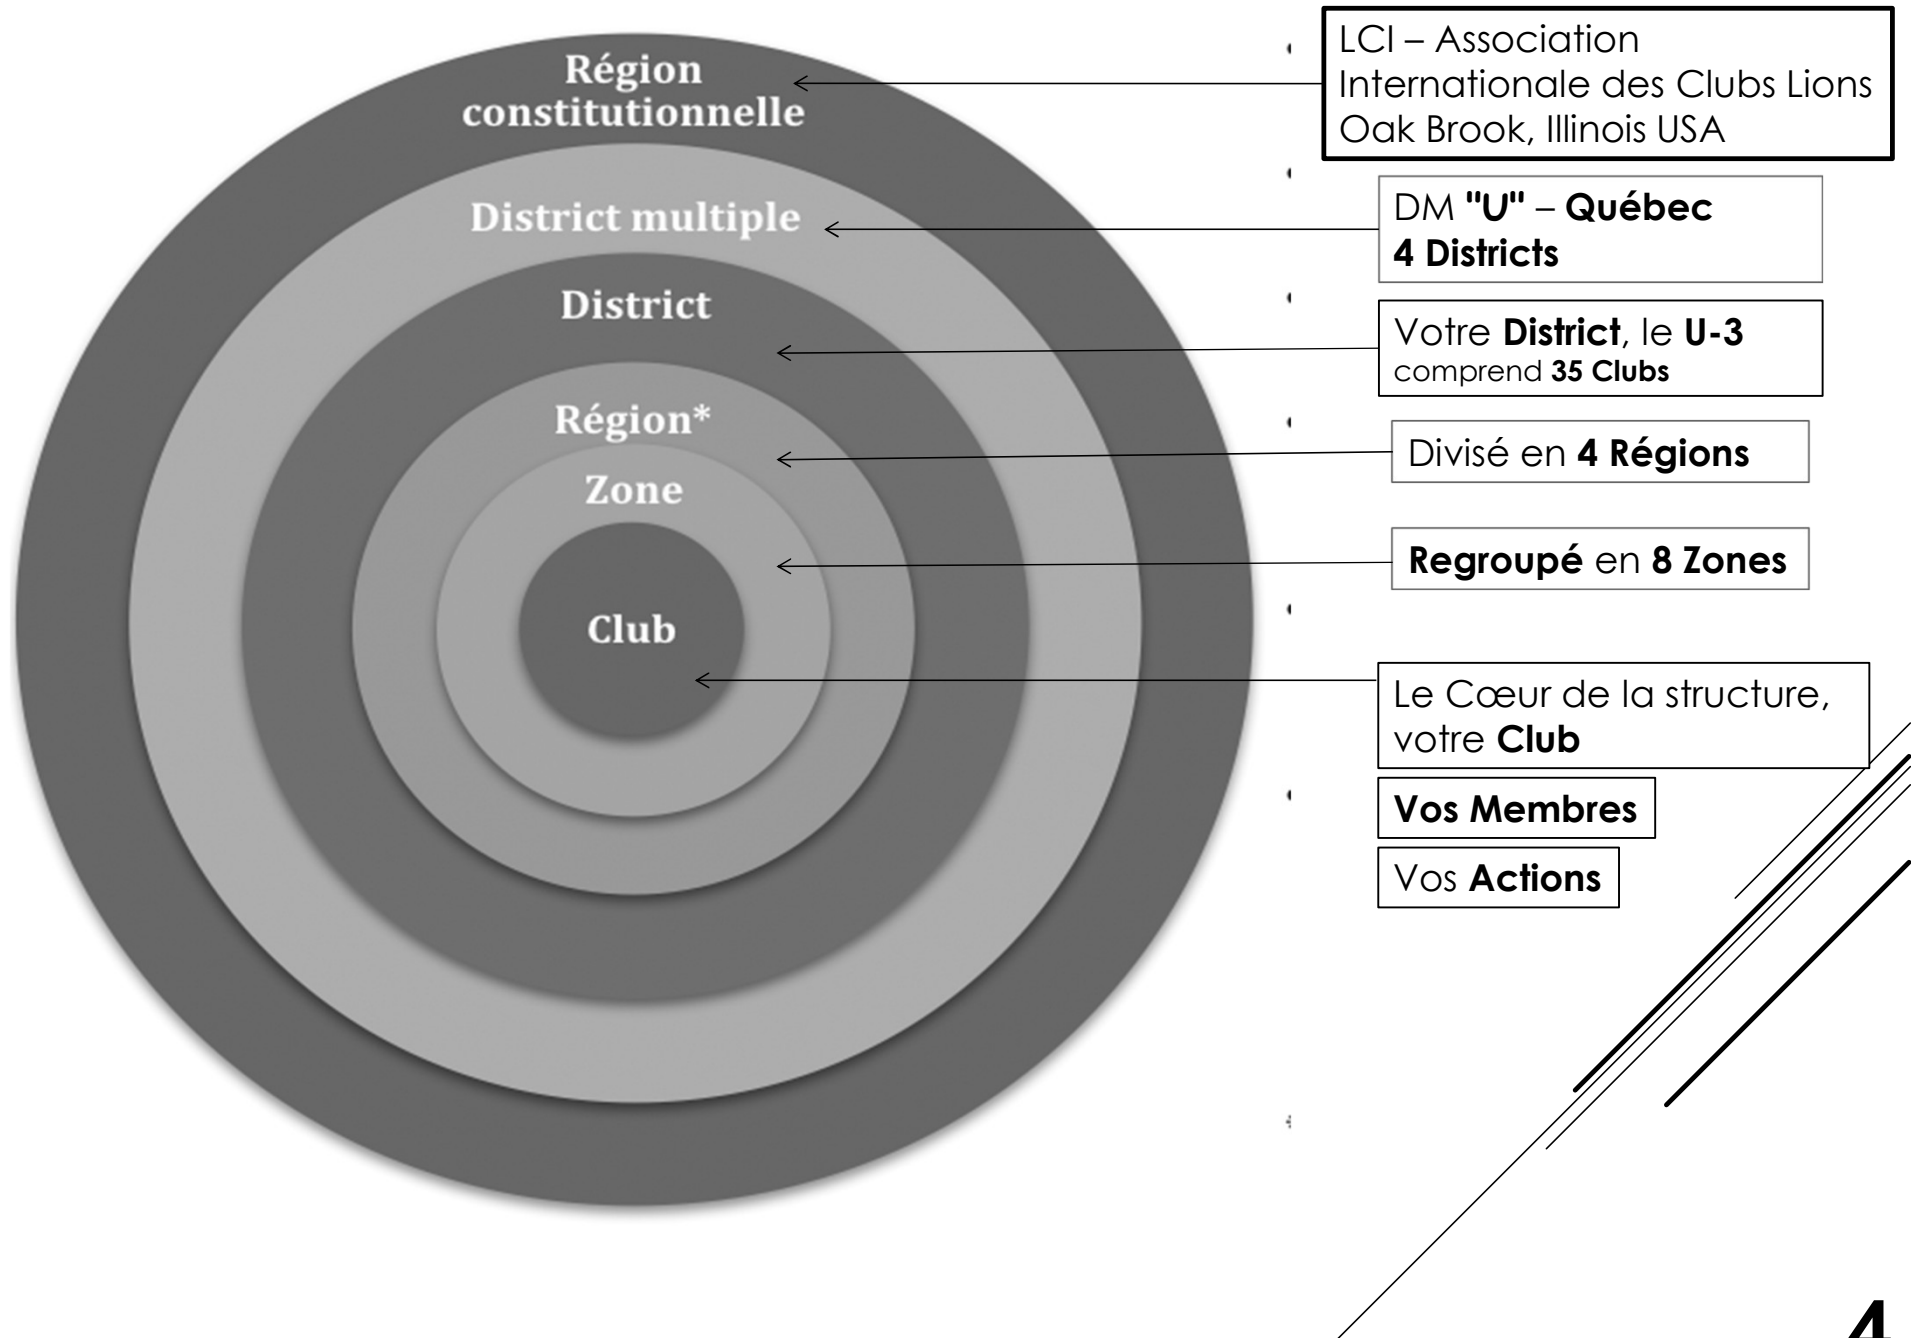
Région constitutionnelle

District multiple

District

Région*

Zone

Club

LCI – Association Internationale des Clubs Lions Oak Brook, Illinois USA

DM "U" – Québec
4 Districts

Votre District, le U-3
comprend 35 Clubs

Divisé en 4 Régions

Regroupé en 8 Zones

Le Cœur de la structure, votre Club

Vos Membres

Vos Actions

4